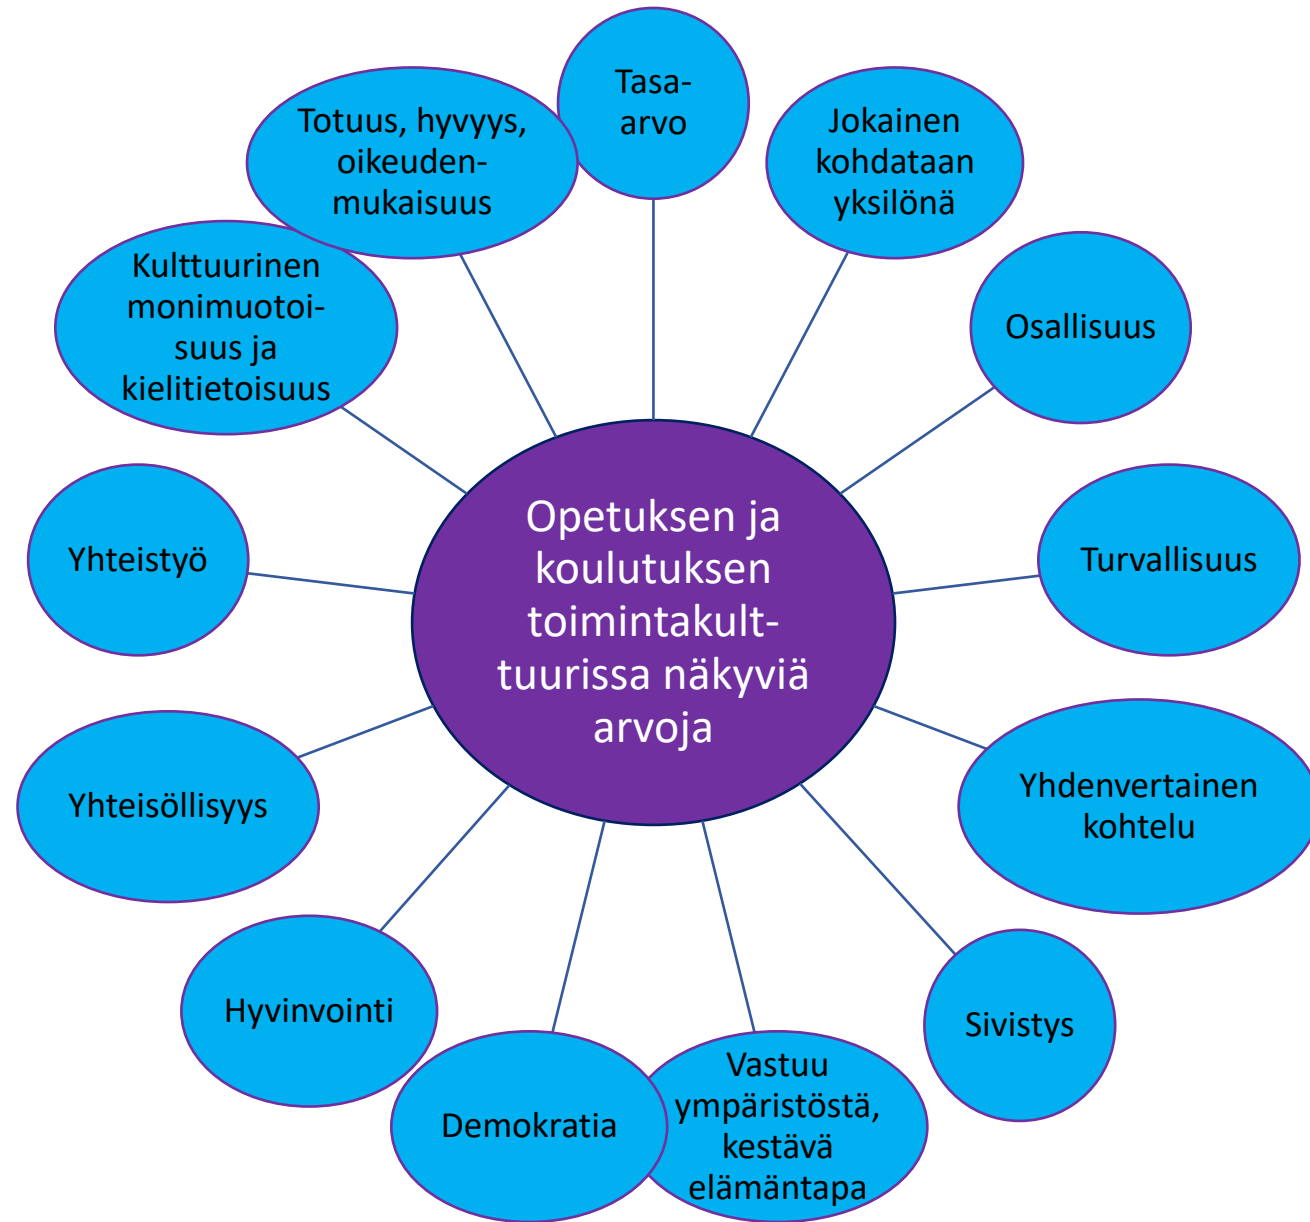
Opetuksen ja koulutuksen toimintakulttuurissa näkyviä arvoja

Tasa-arvo

Jokainen kohdataan yksilönä

Osallisuus

Turvallisuus

Yhdenvertainen kohtelu

Sivistys

Vastuu ympäristöstä, kestävä elämäntapa

Demokratia

Hyvinvointi

Yhteisöllisyys

Yhteistyö

Kulttuurinen monimuotoisuus ja kielitietoisuus

Totuus, hyvyys, oikeudenmukaisuus